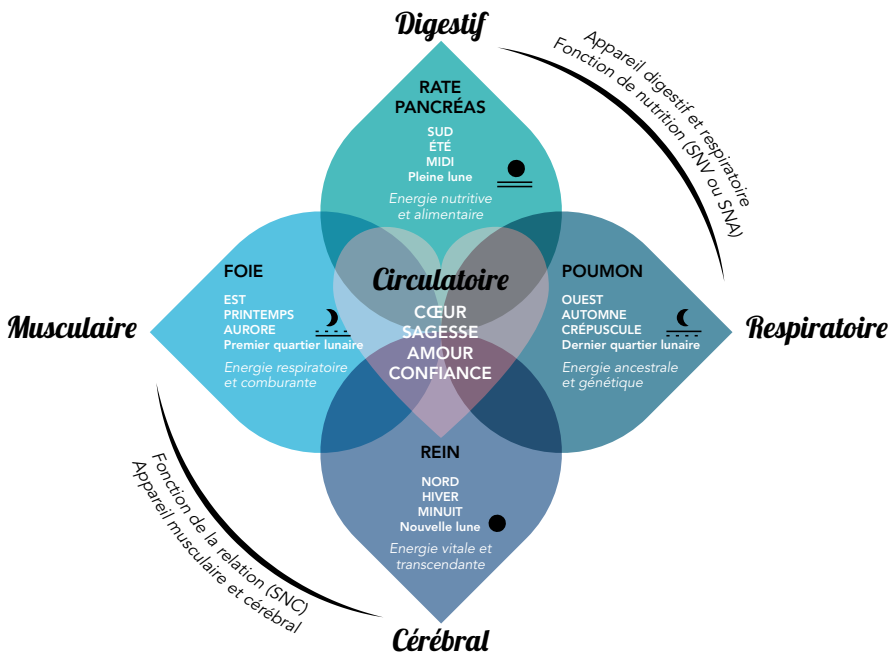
Digestif

Appareil digestif et respiratoire
Fonction de nutrition (SNV ou SNA)

RATE
PANCRÉAS

SUD
ÉTÉ
MIDI
Pleine lune

Energie nutritive et alimentaire

FOIE

EST
PRINTEMPS
AURORE
Premier quartier lunaire

Energie respiratoire et comburante

Circulatoire

CŒUR
SAGESSE
AMOUR
CONFIANCE

POUMON

OUEST
AUTOMNE
CRÉPUSCULE
Dernier quartier lunaire

Energie ancestrale et génétique

Musculaire

Respiratoire

REIN

NORD
HIVER
MINUIT
Nouvelle lune

Energie vitale et transcendante

Fonction de la relation (SNC)
Appareil musculaire et cérébral

Cérébral